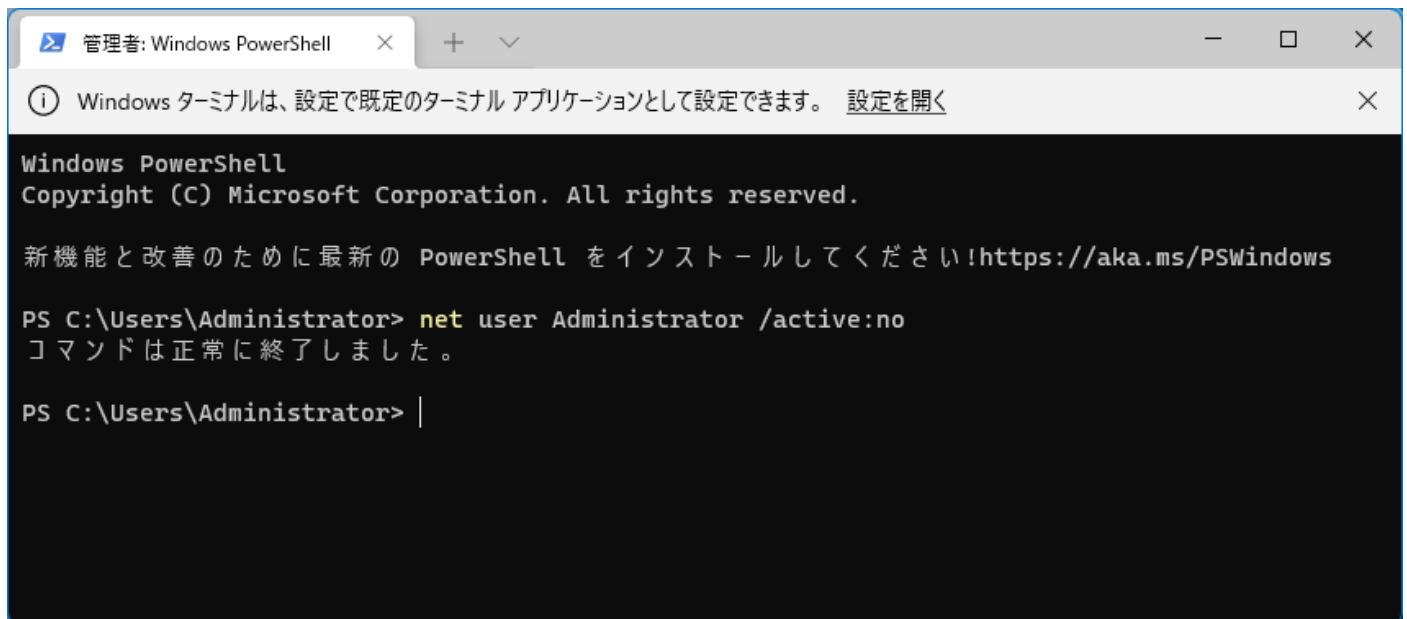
管理者: Windows PowerShell

Windows ターミナルは、設定で既定のターミナル アプリケーションとして設定できます。 設定を開く

Windows PowerShell
Copyright (C) Microsoft Corporation. All rights reserved.

新機能と改善のために最新の PowerShell をインストールしてください!https://aka.ms/PSWindows

PS C:\Users\Administrator> net user Administrator /active:no
コマンドは正常に終了しました。

PS C:\Users\Administrator>